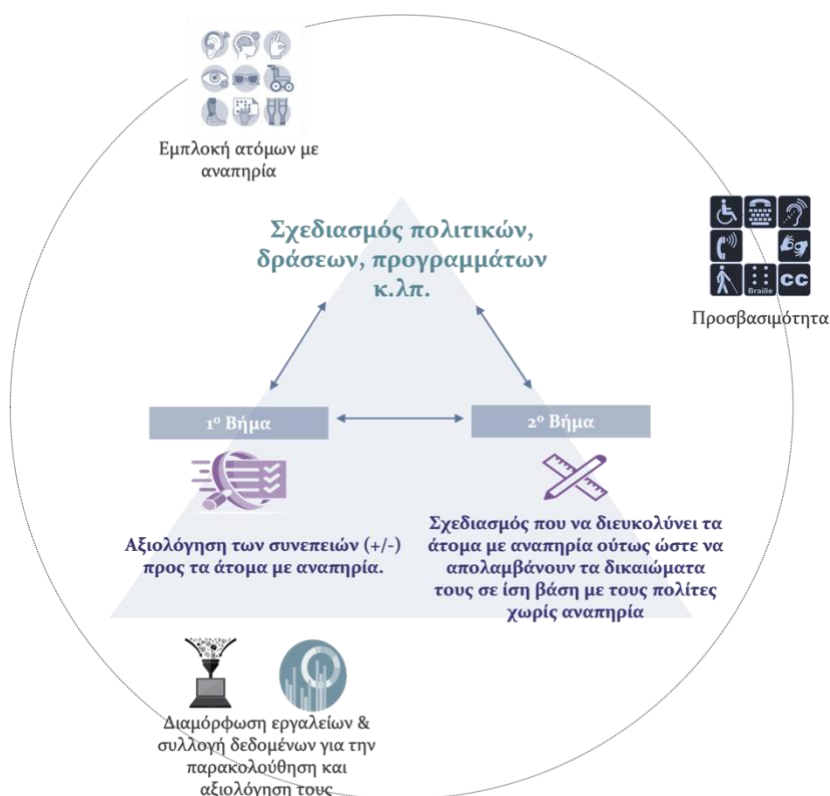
Εμπλοκή ατόμων με αναπηρία

Σχεδιασμός πολιτικών, δράσεων, προγραμμάτων κ.λπ.

Braille

CC

Προσβασιμότητα

1ο Βήμα

2ο Βήμα

Αξιολόγηση των συνεπειών (+/-) προς τα άτομα με αναπηρία.

Σχεδιασμός που να διευκολύνει τα άτομα με αναπηρία ούτως ώστε να απολαμβάνουν τα δικαιώματα τους σε ίση βάση με τους πολίτες χωρίς αναπηρία

Διαμόρφωση εργαλείων & συλλογή δεδομένων για την παρακολούθηση και αξιολόγηση τους